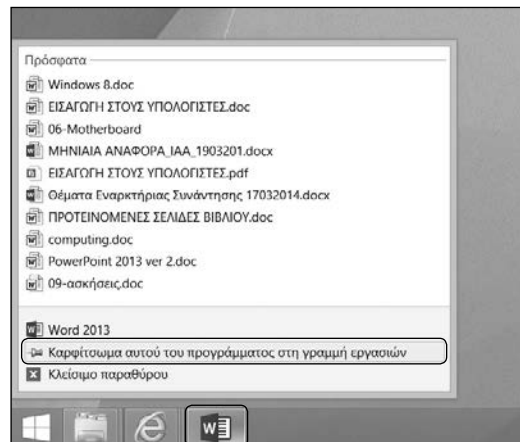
Πρόσφατα
Windows 8.doc
ΕΙΣΑΓΩΓΗ ΣΤΟΥΣ ΥΠΟΛΟΓΙΣΤΕΣ.doc
06-Motherboard
ΜΗΝΙΑΙΑ ΑΝΑΦΟΡΑ_ΙΑΑ_1903201.docx
ΕΙΣΑΓΩΓΗ ΣΤΟΥΣ ΥΠΟΛΟΓΙΣΤΕΣ.pdf
Θέματα Εναρκτήριας Συνάντησης 17032014.docx
ΠΡΟΤΕΙΝΟΜΕΝΕΣ ΣΕΛΙΔΕΣ ΒΙΒΛΙΟΥ.doc
computing.doc
PowerPoint 2013 ver 2.doc
09-ασκήσεις.doc

Word 2013
Καρφίτσωμα αυτού του προγράμματος στη γραμμή εργασιών
Κλείσιμο παραθύρου